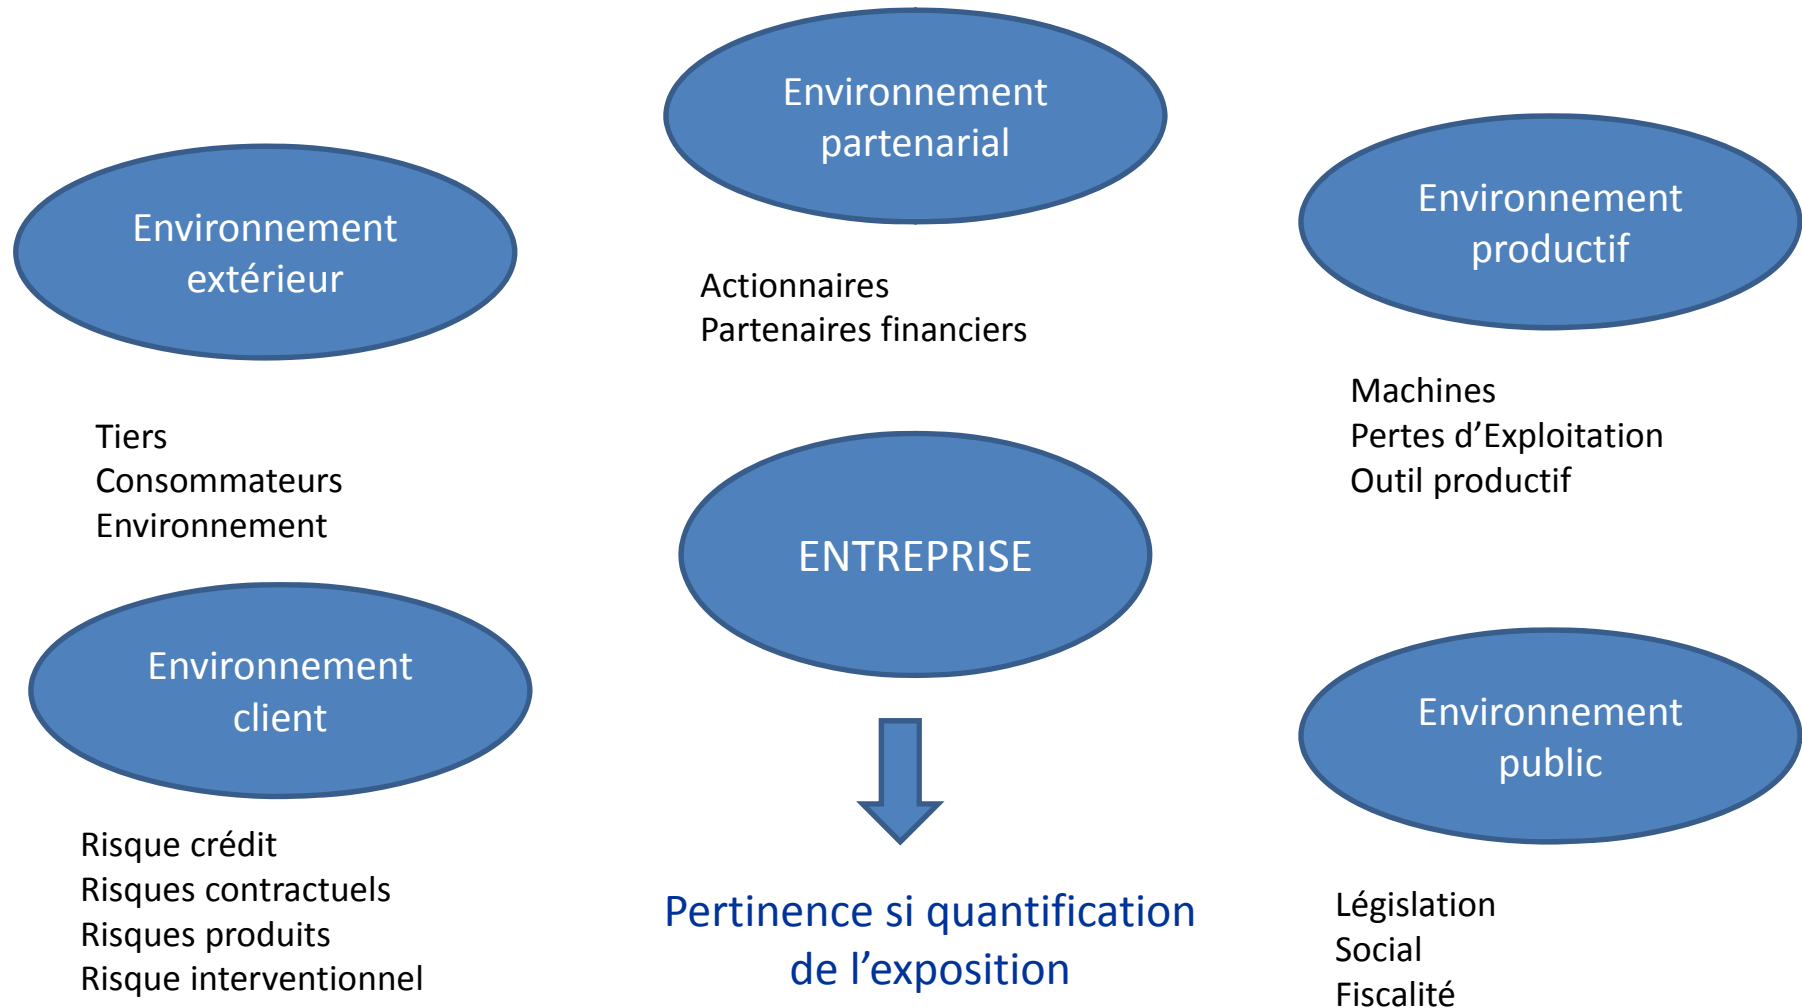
Environnement partenarial

Environnement extérieur

Actionnaires
Partenaires financiers

Environnement productif

Machines
Pertes d’Exploitation
Outil productif

Tiers
Consommateurs
Environnement

ENTREPRISE

Environnement client

Environnement public

Risque crédit
Risques contractuels
Risques produits
Risque interventionnel

Pertinence si quantification de l’exposition

Législation
Social
Fiscalité